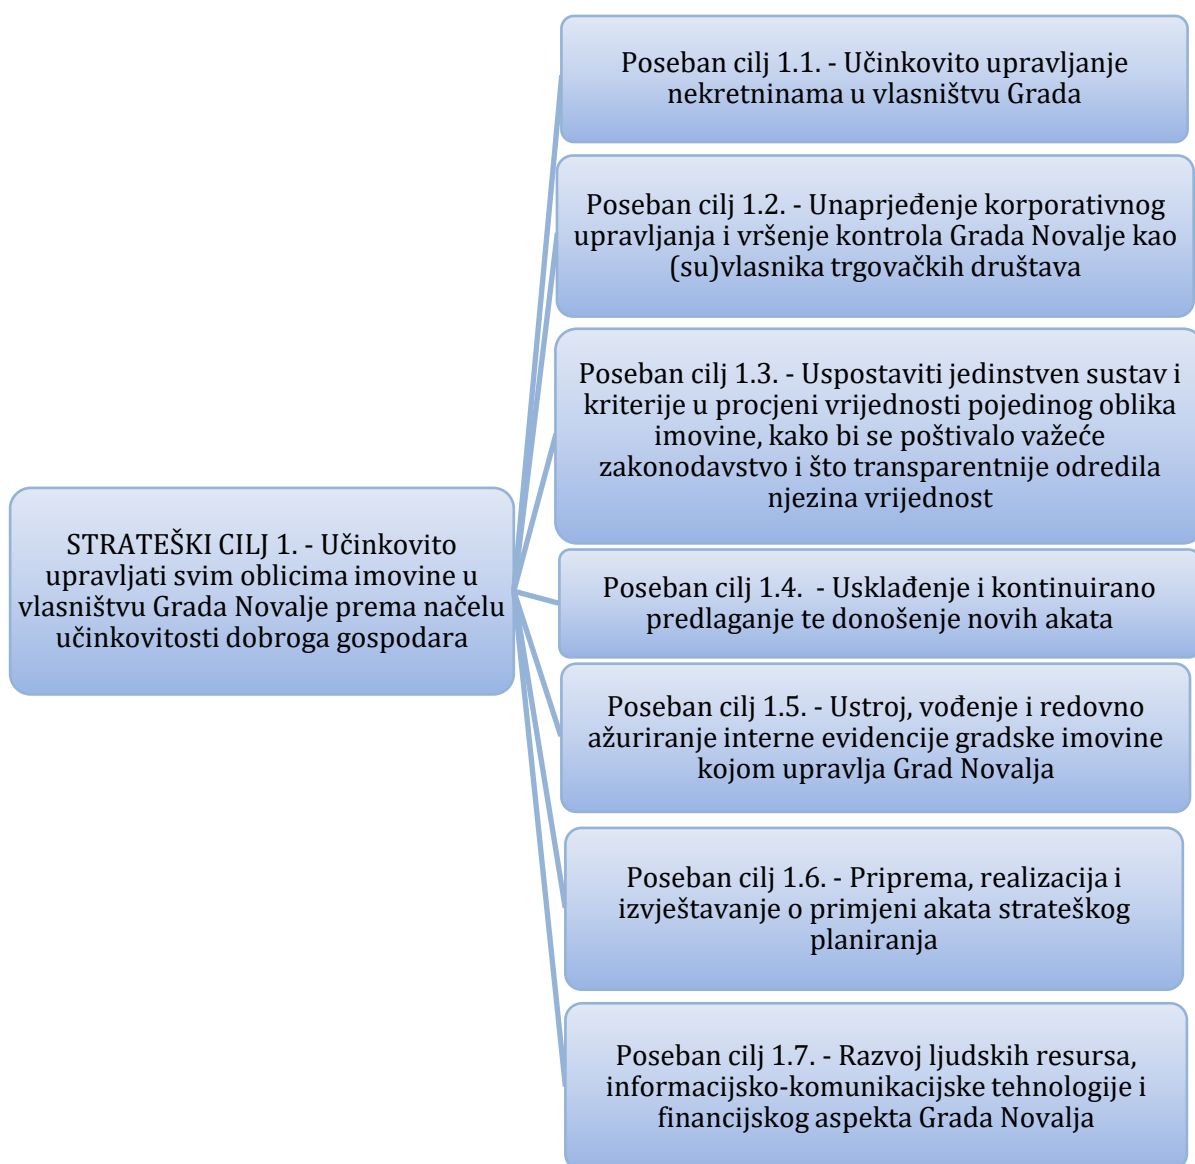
STRATEŠKI CILJ 1. - Učinkovito upravljati svim oblicima imovine u vlasništvu Grada Novalje prema načelu učinkovitosti dobroga gospodara

Poseban cilj 1.1. - Učinkovito upravljanje nekretninama u vlasništvu Grada

Poseban cilj 1.2. - Unaprjeđenje korporativnog upravljanja i vršenje kontrola Grada Novalje kao (su)vlasnika trgovačkih društava

Poseban cilj 1.3. - Uspostaviti jedinstven sustav i kriterije u procjeni vrijednosti pojedinog oblika imovine, kako bi se poštivalo važeće zakonodavstvo i što transparentnije odredila njezina vrijednost

Poseban cilj 1.4. - Usklađenje i kontinuirano predlaganje te donošenje novih akata

Poseban cilj 1.5. - Ustroj, vođenje i redovno ažuriranje interne evidencije gradske imovine kojom upravlja Grad Novalja

Poseban cilj 1.6. - Priprema, realizacija i izvještavanje o primjeni akata strateškog planiranja

Poseban cilj 1.7. - Razvoj ljudskih resursa, informacijsko-komunikacijske tehnologije i financijskog aspekta Grada Novalja